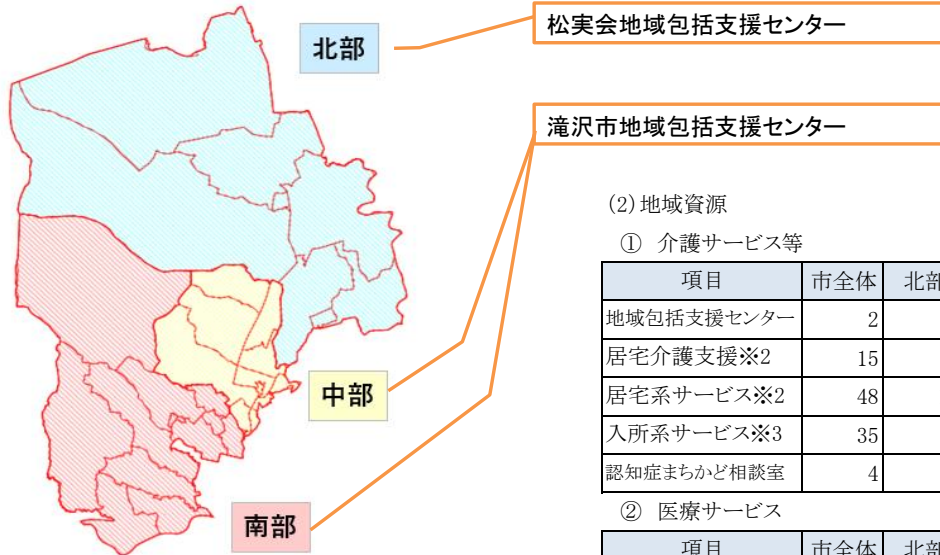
北部

松実会地域包括支援センター

滝沢市地域包括支援センター

中部

南部

(2)地域資源

① 介護サービス等

| 項目 | 市全体 | 北部 |
|---|---|---|
| 地域包括支援センター | 2 | |
| 居宅介護支援※2 | 15 | |
| 居宅系サービス※2 | 48 | |
| 入所系サービス※3 | 35 | |
| 認知症まちかど相談室 | 4 | |

② 医療サービス

| 項目 | 市全体 | 北部 |
|---|---|---|